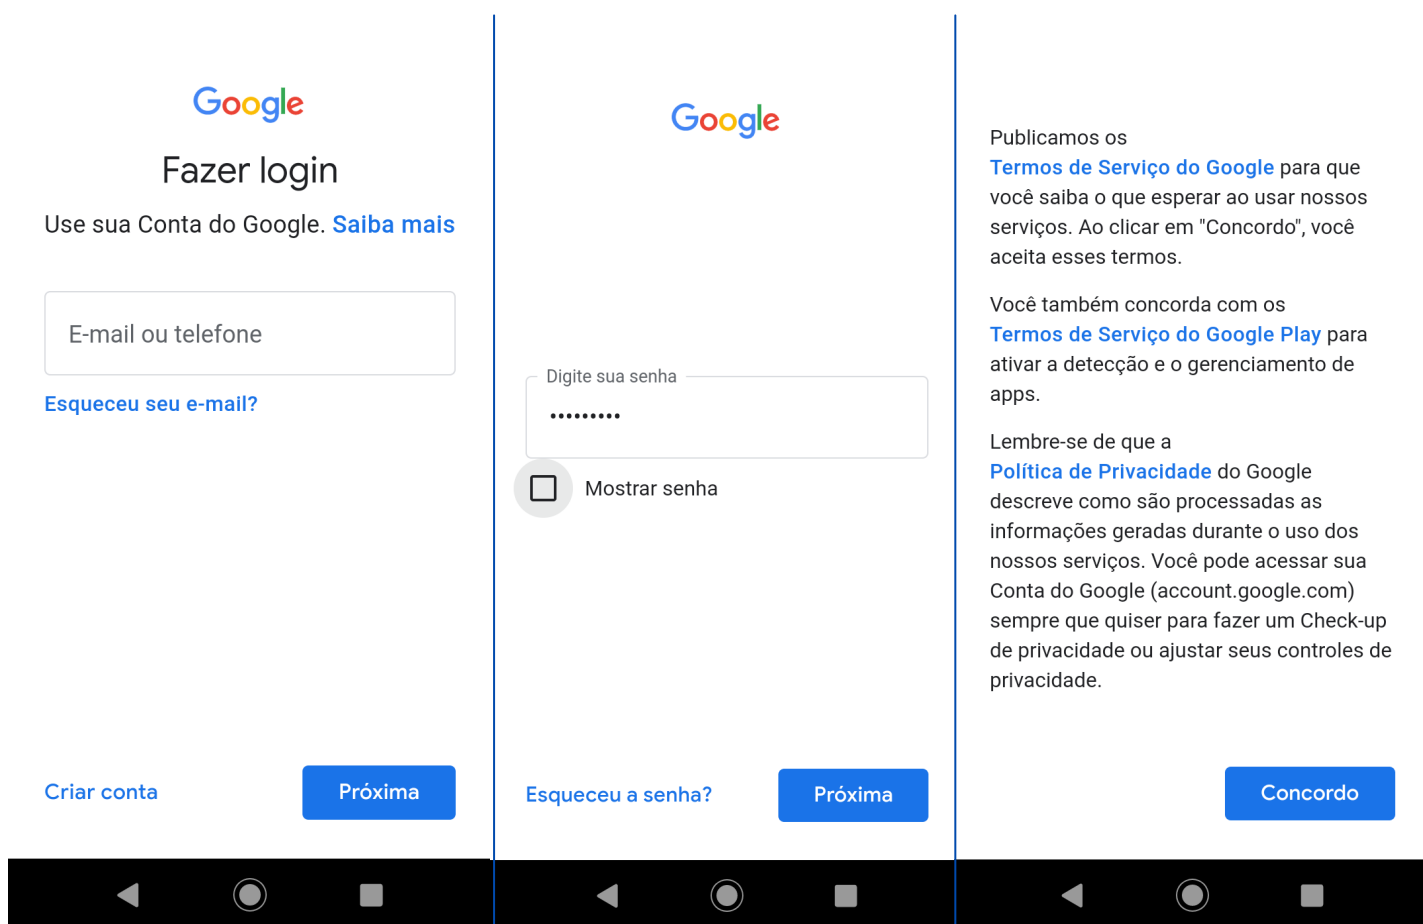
Google

Fazer login

Use sua Conta do Google. Saiba mais

E-mail ou telefone

Esqueceu seu e-mail?

Criar conta

Próxima

Google

Digite sua senha

•••••••••

Mostrar senha

Esqueceu a senha?

Próxima

Publicamos os Termos de Serviço do Google para que você saiba o que esperar ao usar nossos serviços. Ao clicar em "Concordo", você aceita esses termos.

Você também concorda com os Termos de Serviço do Google Play para ativar a detecção e o gerenciamento de apps.

Lembre-se de que a Política de Privacidade do Google descreve como são processadas as informações geradas durante o uso dos nossos serviços. Você pode acessar sua Conta do Google (account.google.com) sempre que quiser para fazer um Check-up de privacidade ou ajustar seus controles de privacidade.

Concordo